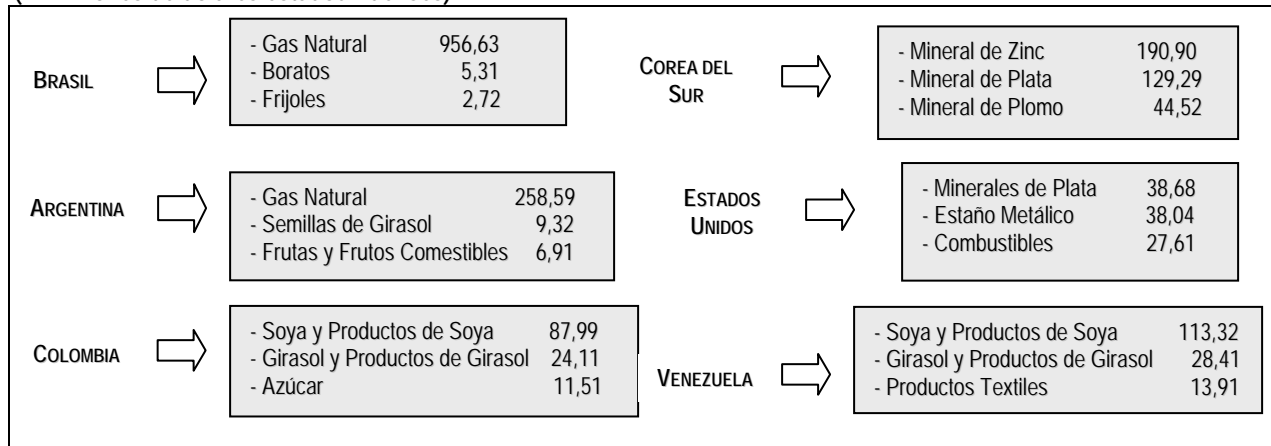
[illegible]

BRASIL

- Gas Natural 956,63
- Boratos 5,31
- Frijoles 2,72

COREA DEL SUR

- Mineral de Zinc 190,90
- Mineral de Plata 129,29
- Mineral de Plomo 44,52

ARGENTINA

- Gas Natural 258,59
- Semillas de Girasol 9,32
- Frutas y Frutos Comestibles 6,91

ESTADOS UNIDOS

- Minerales de Plata 38,68
- Estaño Metálico 38,04
- Combustibles 27,61

COLOMBIA

- Soya y Productos de Soya 87,99
- Girasol y Productos de Girasol 24,11
- Azúcar 11,51

VENEZUELA

- Soya y Productos de Soya 113,32
- Girasol y Productos de Girasol 28,41
- Productos Textiles 13,91